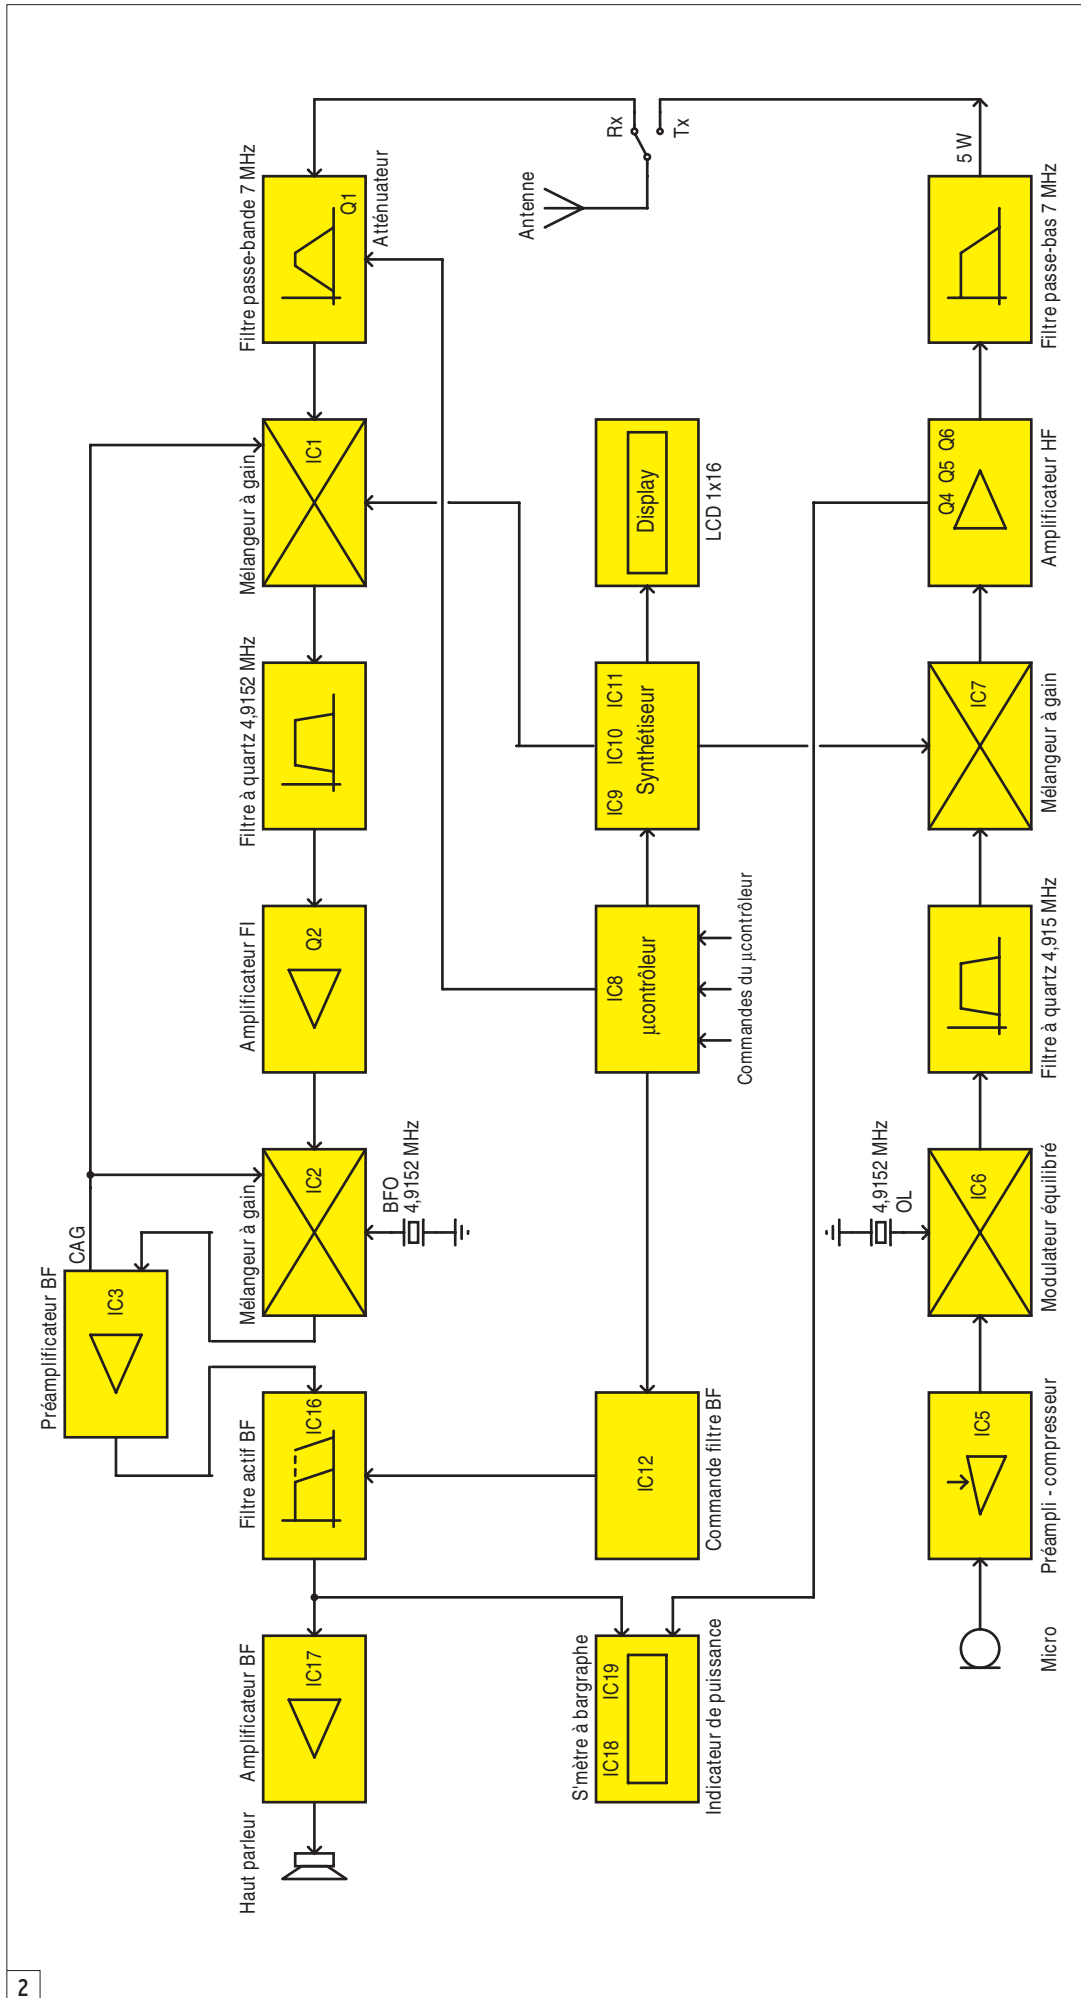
Filtre passe-bande 7 MHz
Q1
Atténuateur
Rx
Tx
Antenne
5 W
Filtre passe-bas 7 MHz
Mélangeur à gain
IC1
Display
LCD 1x16
Q4 Q5 Q6
Amplificateur HF
Filtre à quartz 4,9152 MHz
IC9 IC10 IC11
Synthétiseur
IC7
Mélangeur à gain
Amplificateur FI
Q2
IC8
µcontrôleur
Commandes du µcontrôleur
Filtre à quartz 4,915 MHz
Préamplificateur BF
CAG
IC3
Mélangeur à gain
IC2
BFO
4,9152 MHz
4,9152 MHz
OL
IC6
Modulateur équilibré
Filtre actif BF
IC16
IC12
Commande filtre BF
IC5
Préampli - compresseur
Amplificateur BF
IC17
S'mètre à bargraphe
IC18 IC19
Indicateur de puissance
Micro
Haut parleur
2